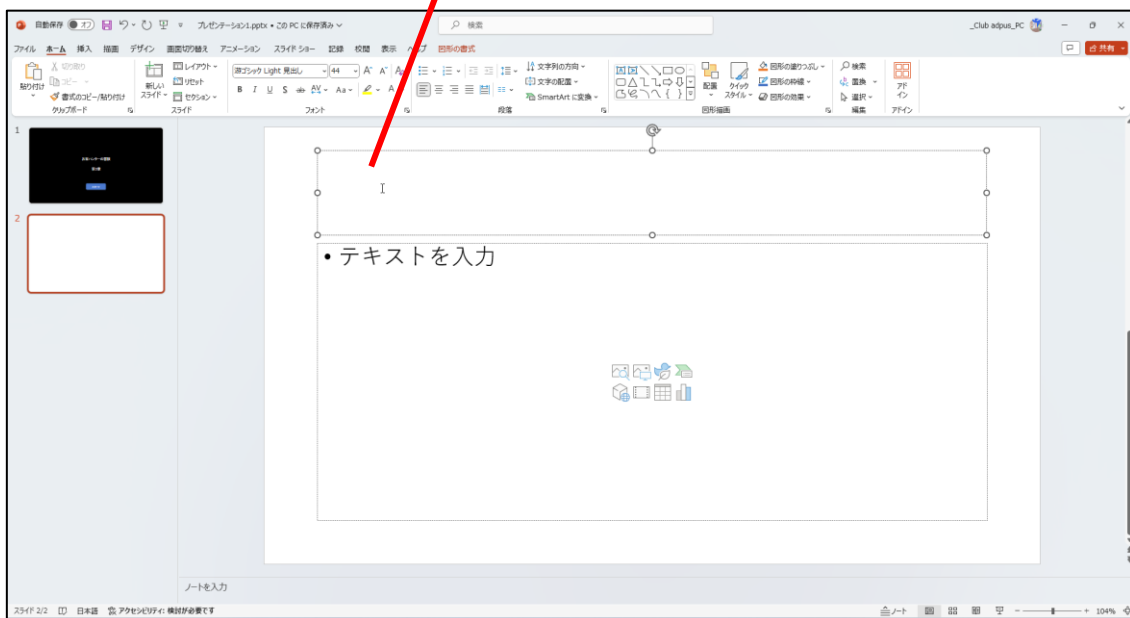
自動保存 オフ プレゼンテーション1.pptx • この PC に保存済み 検索 _Club adpus_PC

ファイル ホーム 挿入 描画 デザイン 画面切り替え アニメーション スライド ショー 記録 校閲 表示 ヘルプ 図形の書式 共有

貼り付け 切り取り コピー 書式のコピー/貼り付け クリップボード 新しいスライド レイアウト リセット セクション スライド 游ゴシック Light 見出し 44 フォント 段落 文字列の方向 文字の配置 SmartArt に変換 配置 クイック スタイル 図形の塗りつぶし 図形の枠線 図形の効果 図形描画 検索 置換 選択 編集 アドイン アドイン

1

2

• テキストを入力

ノートを入力

スライド 2/2 日本語 アクセシビリティ: 検討が必要です ノート 104%